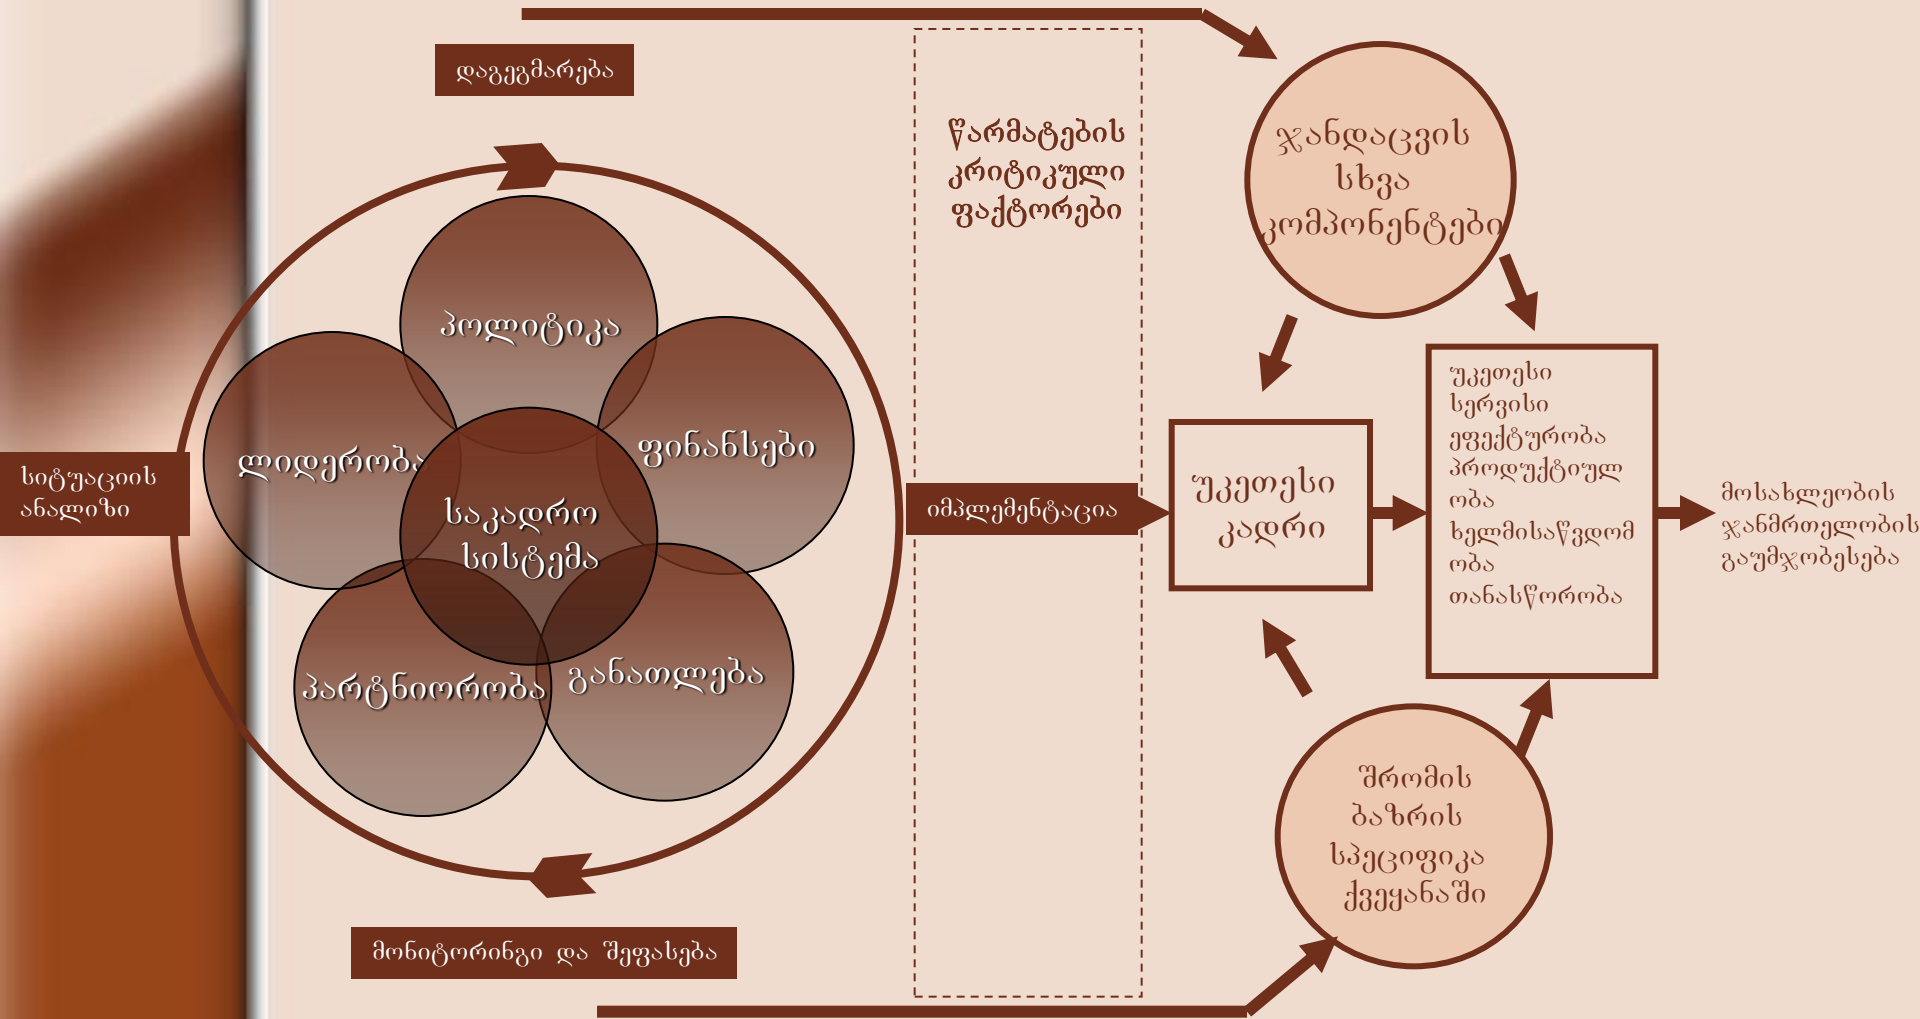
დაგეგმარება

პოლიტიკა

ლიდერობა

ფინანსები

საკადრო სისტემა

პარტნიორობა

განათლება

სიტუაციის ანალიზი

მონიტორინგი და შეფასება

წარმატების კრიტიკული ფაქტორები

იმპლემენტაცია

ჯანდაცვის სხვა კომპონენტები

უკეთესი კადრი

უკეთესი სერვისი ეფექტურობა პროდუქტიულობა ხელმისაწვდომობა თანასწორობა

მოსახლეობის ჯანმრთელობის გაუმჯობესება

შრომის ბაზრის სპეციფიკა ქვეყანაში